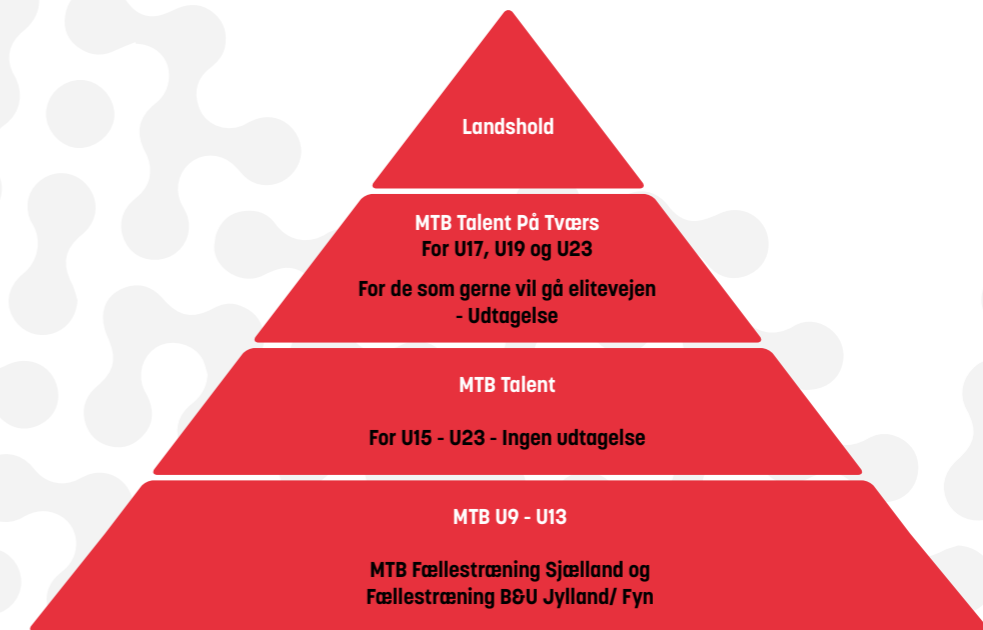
Landshold

MTB Talent På Tværs
For U17, U19 og U23

For de som gerne vil gå elitevejen
- Udtagelse

MTB Talent

For U15 - U23 - Ingen udtagelse

MTB U9 - U13

MTB Fællestræning Sjælland og
Fællestræning B&U Jylland/ Fyn